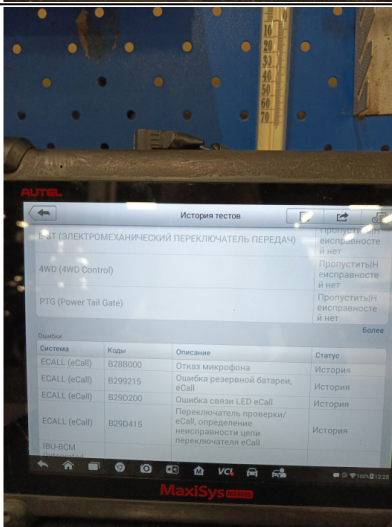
10
20
30
40
50
60
70

AUTEL

История тестов

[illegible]ST (ЭЛЕКТРОМЕХАНИЧЕСКИЙ ПЕРЕКЛЮЧАТЕЛЬ ПЕРЕДАЧ) | Пропустить(Неисправностей нет

4WD (4WD Control) | Пропустить(Неисправностей нет

PTG (Power Tail Gate) | Пропустить(Неисправностей нет

Более

Ошибки

| Система | Коды | Описание | Статус |
|---|---|---|---|
| ECALL (eCall) | B288000 | Отказ микрофона | История |
| ECALL (eCall) | B299215 | Ошибка резервной батареи, eCall | История |
| ECALL (eCall) | B29D200 | Ошибка связи LED eCall | История |
| ECALL (eCall) | B29D415 | Переключатель проверки/eCall, определение неисправности цепи переключателя eCall | История |
| IBU-BCM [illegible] | | | |

VCI

12:23

MaxiSys